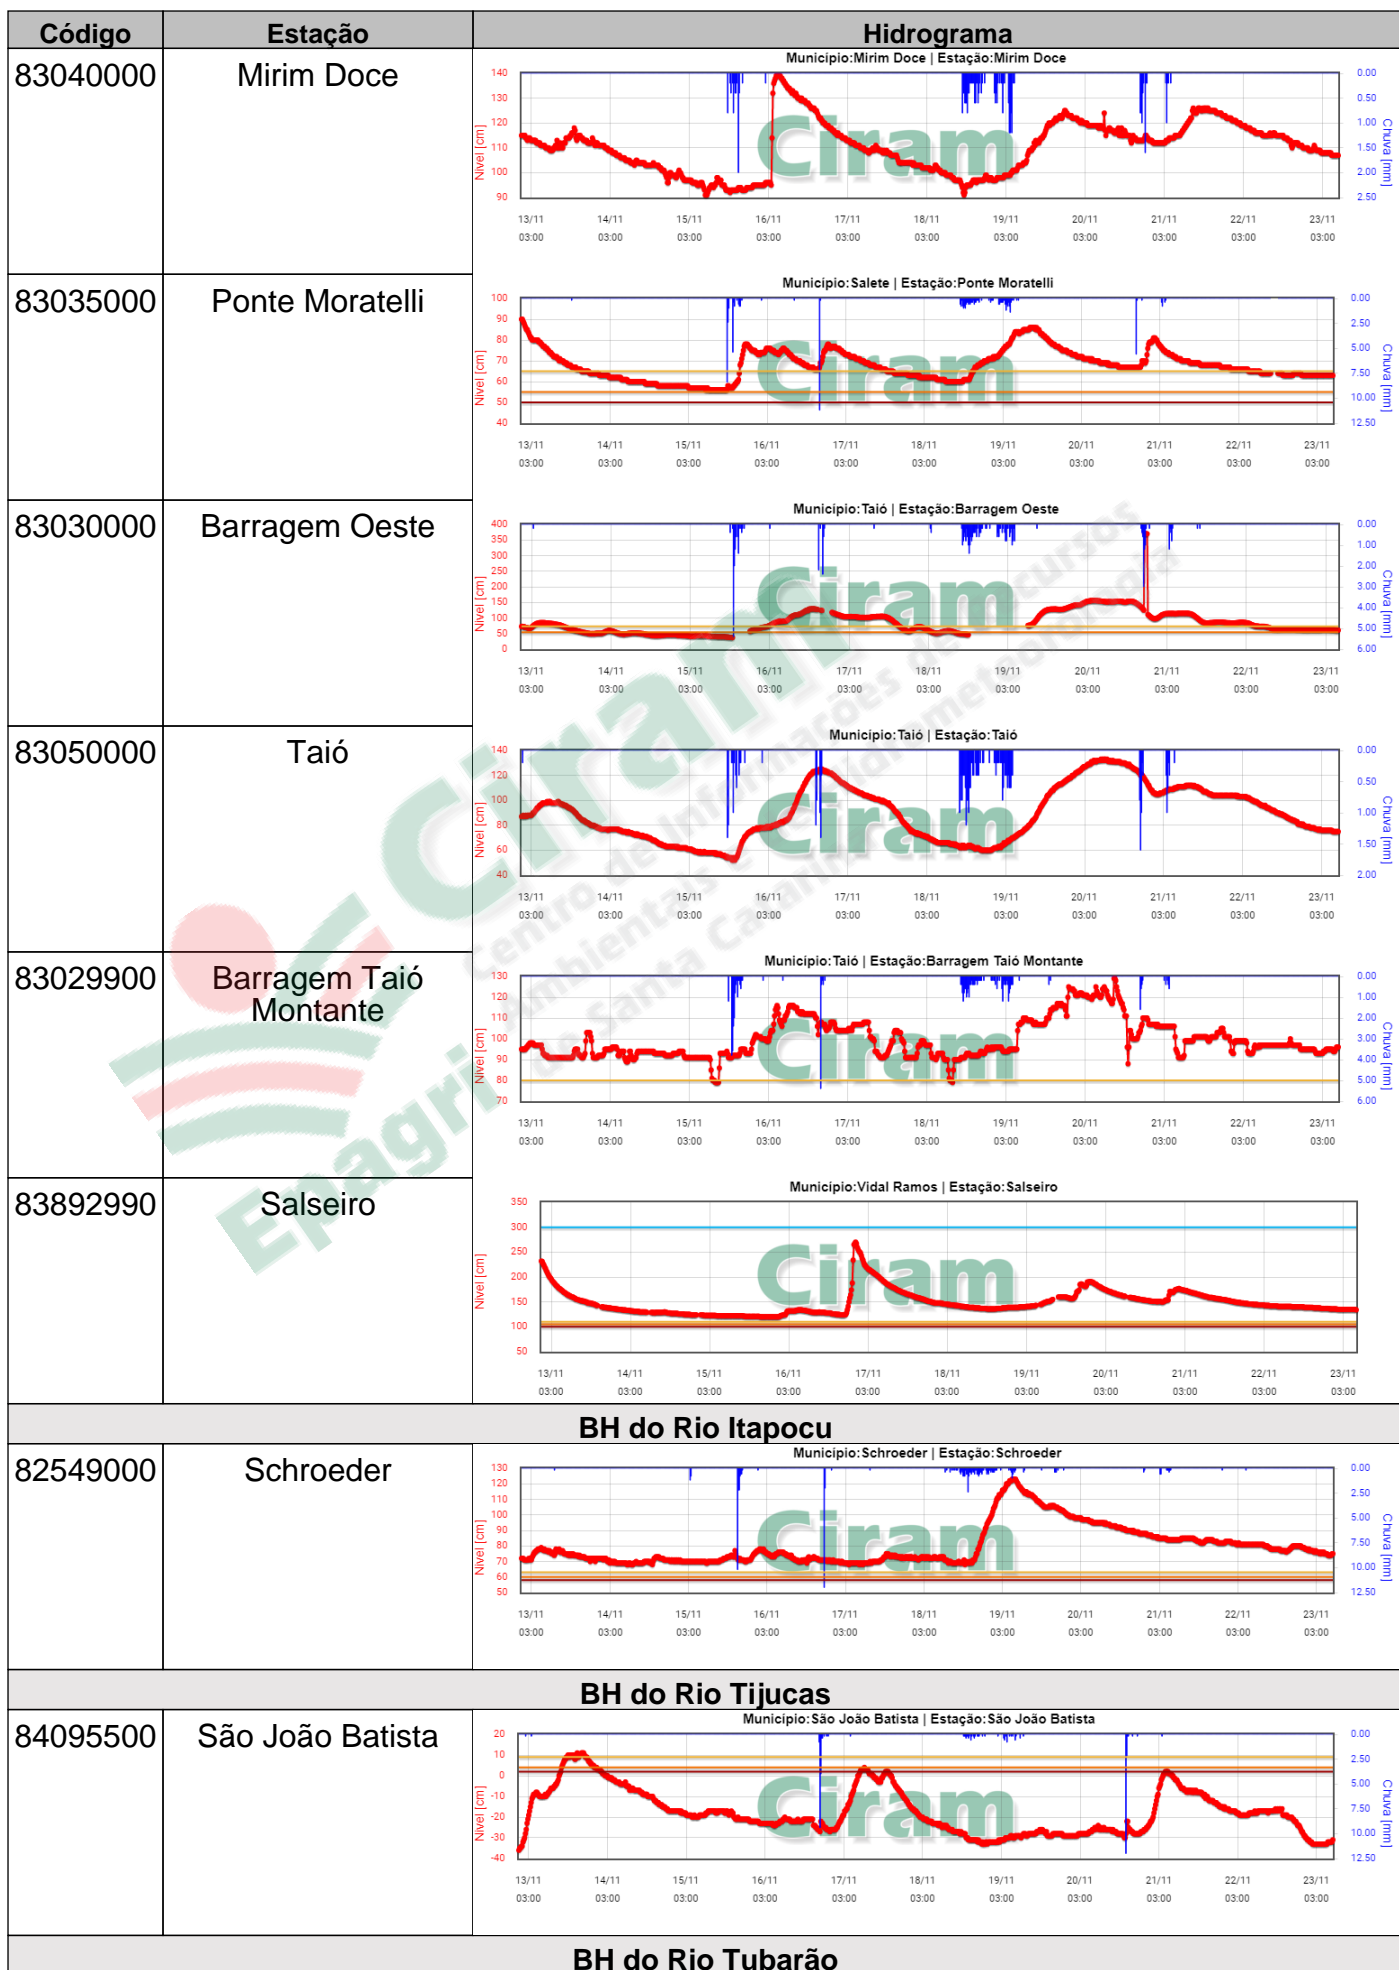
| Código | Estação | Hidrograma |
|---|---|---|
| 83040000 | Mirim Doce | Municipio:Mirim Doce \| Estação:Mirim Doce |
| 83035000 | Ponte Moratelli | Municipio:Salete \| Estação:Ponte Moratelli |
| 83030000 | Barragem Oeste | Municipio:Taió \| Estação:Barragem Oeste |
| 83050000 | Taió | Municipio:Taió \| Estação:Taió |
| 83029900 | Barragem Taió Montante | Municipio:Taió \| Estação:Barragem Taió Montante |
| 83892990 | Salseiro | Municipio:Vidal Ramos \| Estação:Salseiro |

BH do Rio Itapocu

| 82549000 | Schroeder | Municipio:Schroeder \| Estação:Schroeder |
|---|---|---|

BH do Rio Tijucas

| 84095500 | São João Batista | Municipio:São João Batista \| Estação:São João Batista |
|---|---|---|

BH do Rio Tubarão

Nivel [cm]
Chuva [mm]
13/11 03:00 14/11 03:00 15/11 03:00 16/11 03:00 17/11 03:00 18/11 03:00 19/11 03:00 20/11 03:00 21/11 03:00 22/11 03:00 23/11 03:00

Ciram
Epagri Ciram Centro de Informações de Recursos Ambientais e de Hidrometeorologia de Santa Catarina